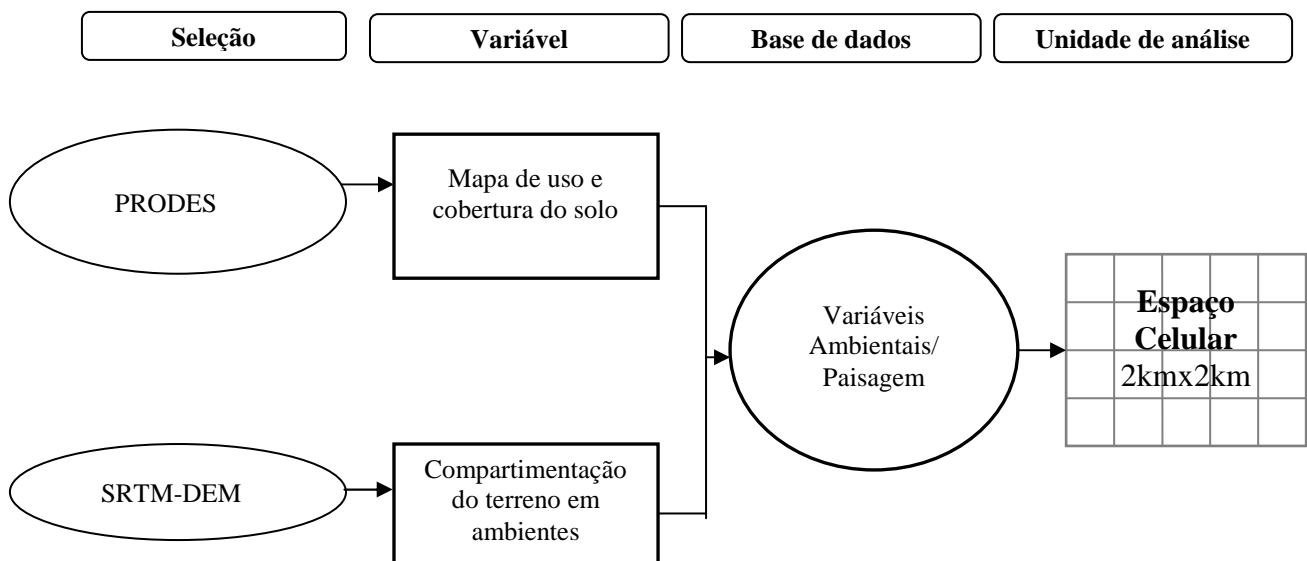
Seleção

Variável

Base de dados

Unidade de análise

PRODES

Mapa de uso e cobertura do solo

SRTM-DEM

Compartimentação do terreno em ambientes

Variáveis Ambientais/ Paisagem

Espaço Celular 2kmx2km